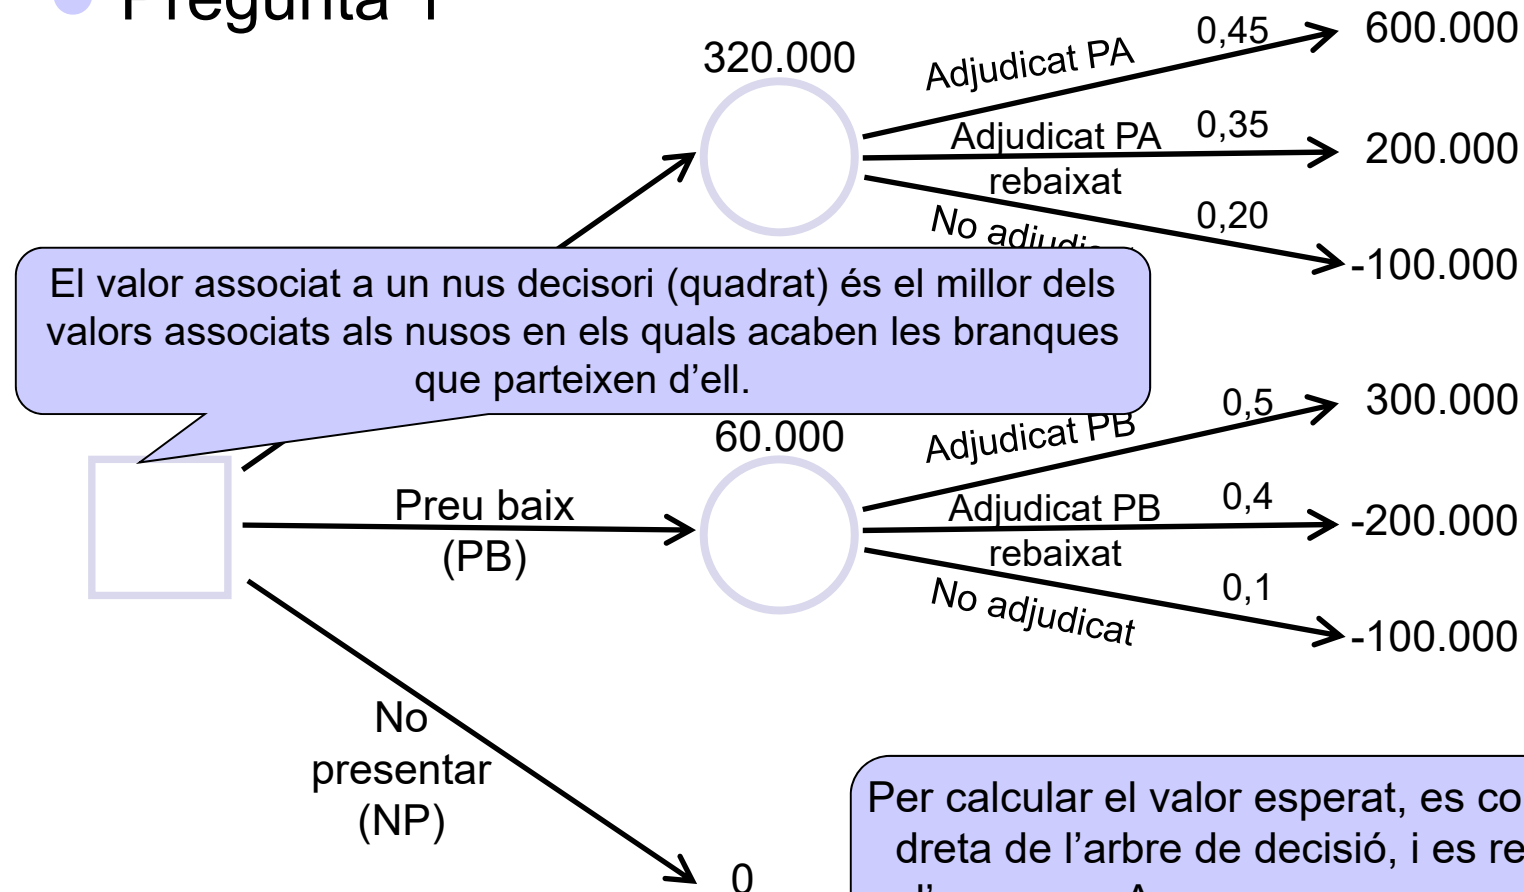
Pregunta 1

320.000

Adjudicat PA 0,45 600.000

Adjudicat PA rebaixat 0,35 200.000

No adjudic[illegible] 0,20 -100.000

El valor associat a un nus decisori (quadrat) és el millor dels valors associats als nusos en els quals acaben les branques que parteixen d'ell.

60.000

Adjudicat PB 0,5 300.000

Preu baix (PB)

Adjudicat PB rebaixat 0,4 -200.000

No adjudicat 0,1 -100.000

No presentar (NP)

0

Per calcular el valor esperat, es co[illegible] dreta de l'arbre de decisió, i es re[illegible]